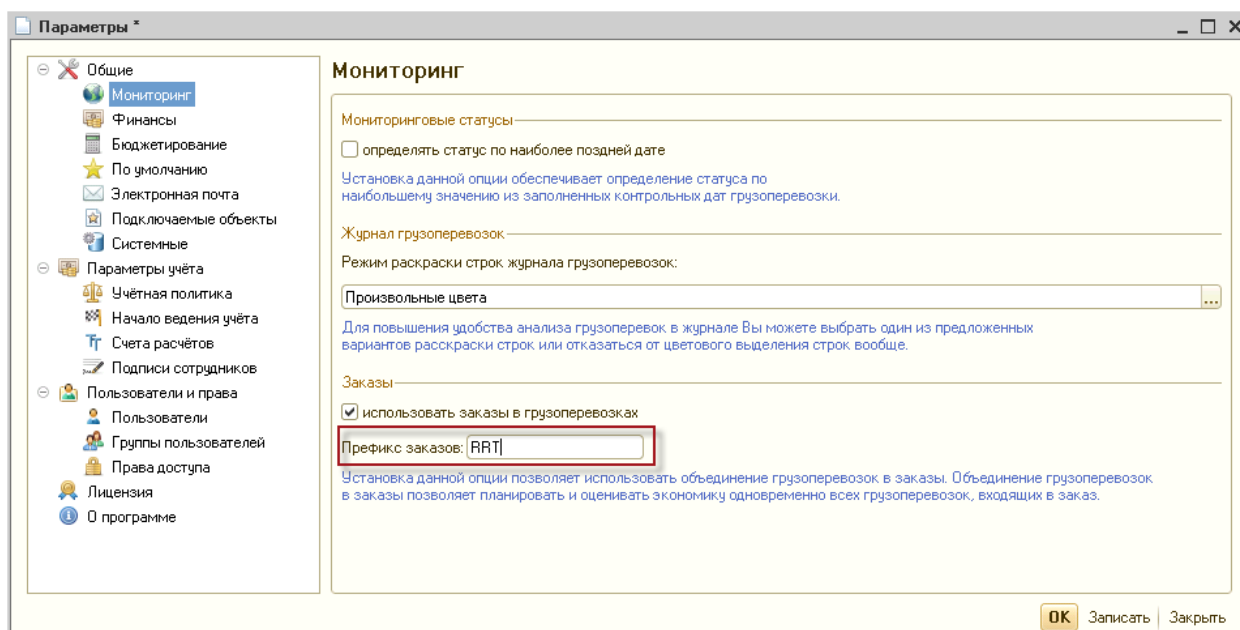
Параметры *

Общие
Мониторинг
Финансы
Бюджетирование
По умолчанию
Электронная почта
Подключаемые объекты
Системные
Параметры учёта
Учётная политика
Начало ведения учёта
Счета расчётов
Подписи сотрудников
Пользователи и права
Пользователи
Группы пользователей
Права доступа
Лицензия
О программе

Мониторинг

Мониторинговые статусы

определять статус по наиболее поздней дате

Установка данной опции обеспечивает определение статуса по наибольшему значению из заполненных контрольных дат грузоперевозки.

Журнал грузоперевозок

Режим раскраски строк журнала грузоперевозок:

Произвольные цвета

Для повышения удобства анализа грузоперевок в журнале Вы можете выбрать один из предложенных вариантов расскраски строк или отказаться от цветового выделения строк вообще.

Заказы

использовать заказы в грузоперевозках

Префикс заказов: RRT

Установка данной опции позволяет использовать объединение грузоперевозок в заказы. Объединение грузоперевозок в заказы позволяет планировать и оценивать экономику одновременно всех грузоперевозок, входящих в заказ.

OK Записать Закрыть